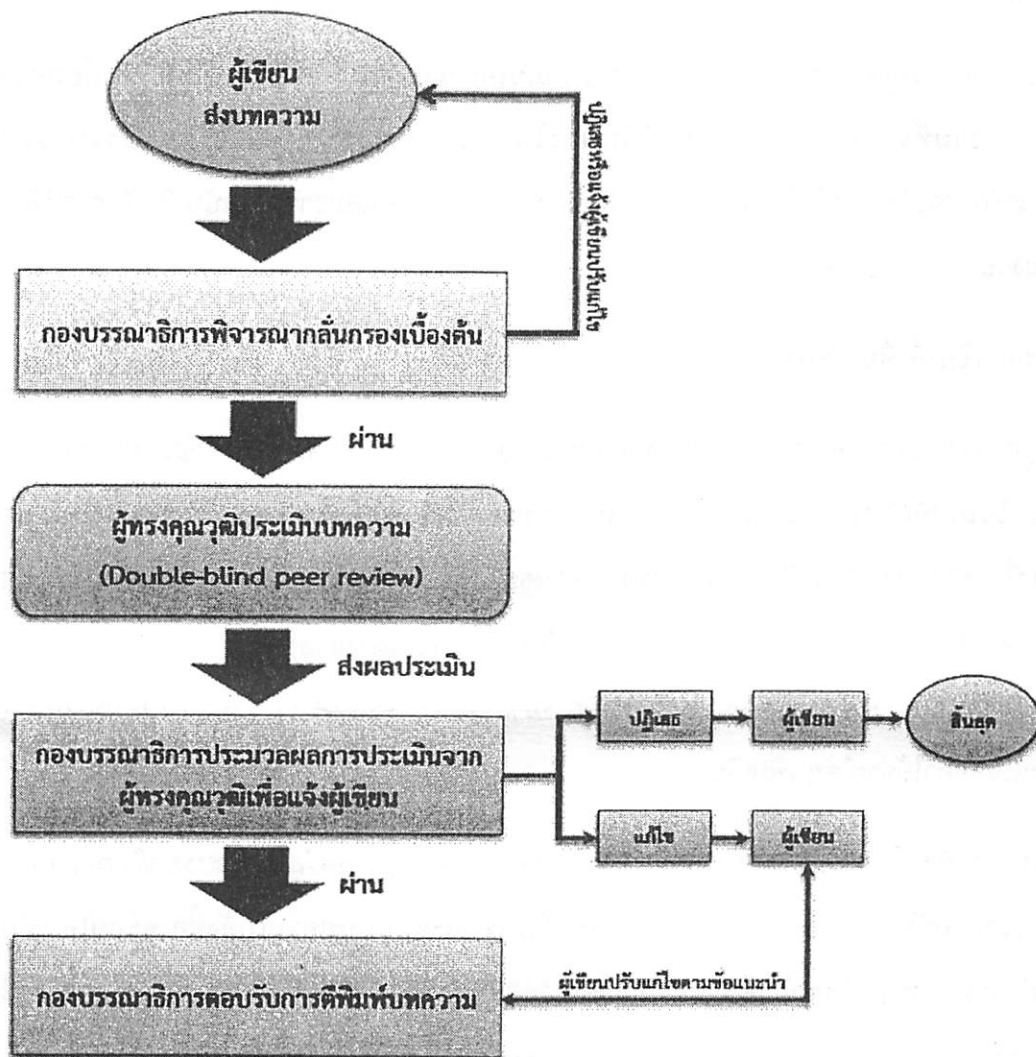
ผู้เขียน
ส่งบทความ

ปฏิเสธหรือแจ้งผู้เขียนปรับแก้ไข

กองบรรณาธิการพิจารณากลั่นกรองเบื้องต้น

ผ่าน

ผู้ทรงคุณวุฒิประเมินบทความ
(Double-blind peer review)

ส่งผลประเมิน

กองบรรณาธิการประมวลผลการประเมินจาก
ผู้ทรงคุณวุฒิเพื่อแจ้งผู้เขียน

ปฏิเสธ

ผู้เขียน

สิ้นสุด

แก้ไข

ผู้เขียน

ผ่าน

กองบรรณาธิการตอบรับการตีพิมพ์บทความ

ผู้เขียนปรับแก้ไขตามข้อแนะนำ